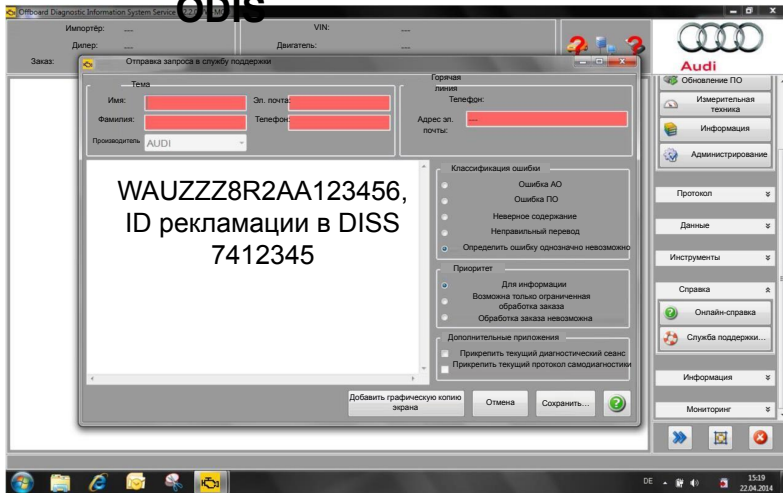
Offboard Diagnostic Information System Service

ODIS

Импортёр: ---
VIN: ---
Дилер: ---
Двигатель: ---
Заказ:

Audi

Отправка запроса в службу поддержки

Тема
Имя:
Эл. почта:
Фамилия:
Телефон:
Производитель AUDI

Горячая линия
Телефон:
Адрес эл. почты: ---

WAUZZZ8R2AA123456, ID рекламации в DISS 7412345

Классификация ошибки
Ошибка АО
Ошибка ПО
Неверное содержание
Неправильный перевод
Определить ошибку однозначно невозможно

Приоритет
Для информации
Возможна только ограниченная обработка заказа
Обработка заказа невозможна

Дополнительные приложения
Прикрепить текущий диагностический сеанс
Прикрепить текущий протокол самодиагностики

Добавить графическую копию экрана
Отмена
Сохранить...

Обновление ПО
Измерительная техника
Информация
Администрирование
Протокол
Данные
Инструменты
Справка
Онлайн-справка
Служба поддержки...
Информация
Мониторинг

DE
15:19
22.04.2014